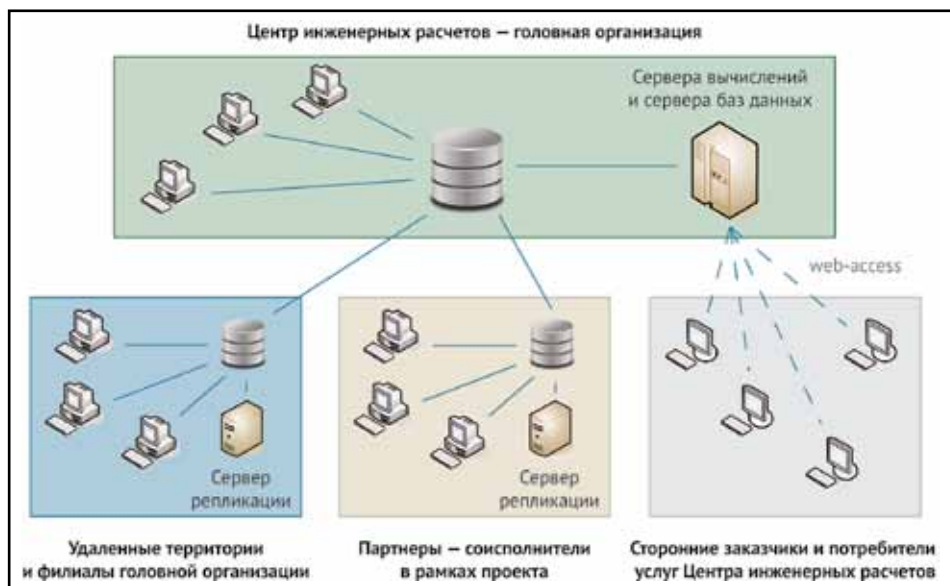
Центр инженерных расчетов — головная организация

Сервера вычислений и сервера баз данных

web-access

Сервер репликации

Сервер репликации

Удаленные территории и филиалы головной организации

Партнеры — соисполнители в рамках проекта

Сторонние заказчики и потребители услуг Центра инженерных расчетов